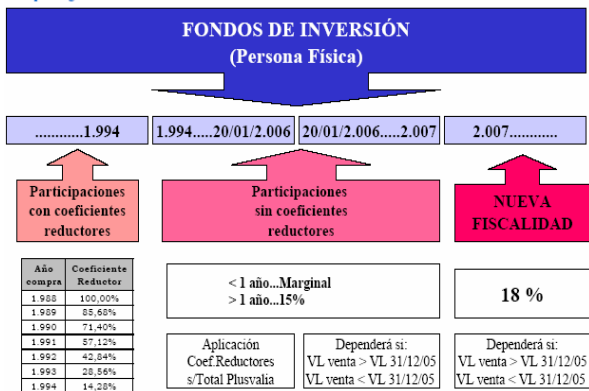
FONDOS DE INVERSIÓN
(Persona Física)

............1.994

1.994.....20/01/2.006

20/01/2.006.....2.007

2.007............

Participaciones con coeficientes reductores

Participaciones sin coeficientes reductores

NUEVA FISCALIDAD

| Año compra | Coeficiente Reductor |
|---|---|
| 1.988 | 100,00% |
| 1.989 | 85,68% |
| 1.990 | 71,40% |
| 1.991 | 57,12% |
| 1.992 | 42,84% |
| 1.993 | 28,56% |
| 1.994 | 14,28% |

< 1 año...Marginal
> 1 año...15%

18 %

Aplicación Coef.Reductores s/Total Plusvalia

Dependerá si:
VL venta > VL 31/12/05
VL venta < VL 31/12/05

Dependerá si:
VL venta > VL 31/12/05
VL venta < VL 31/12/05